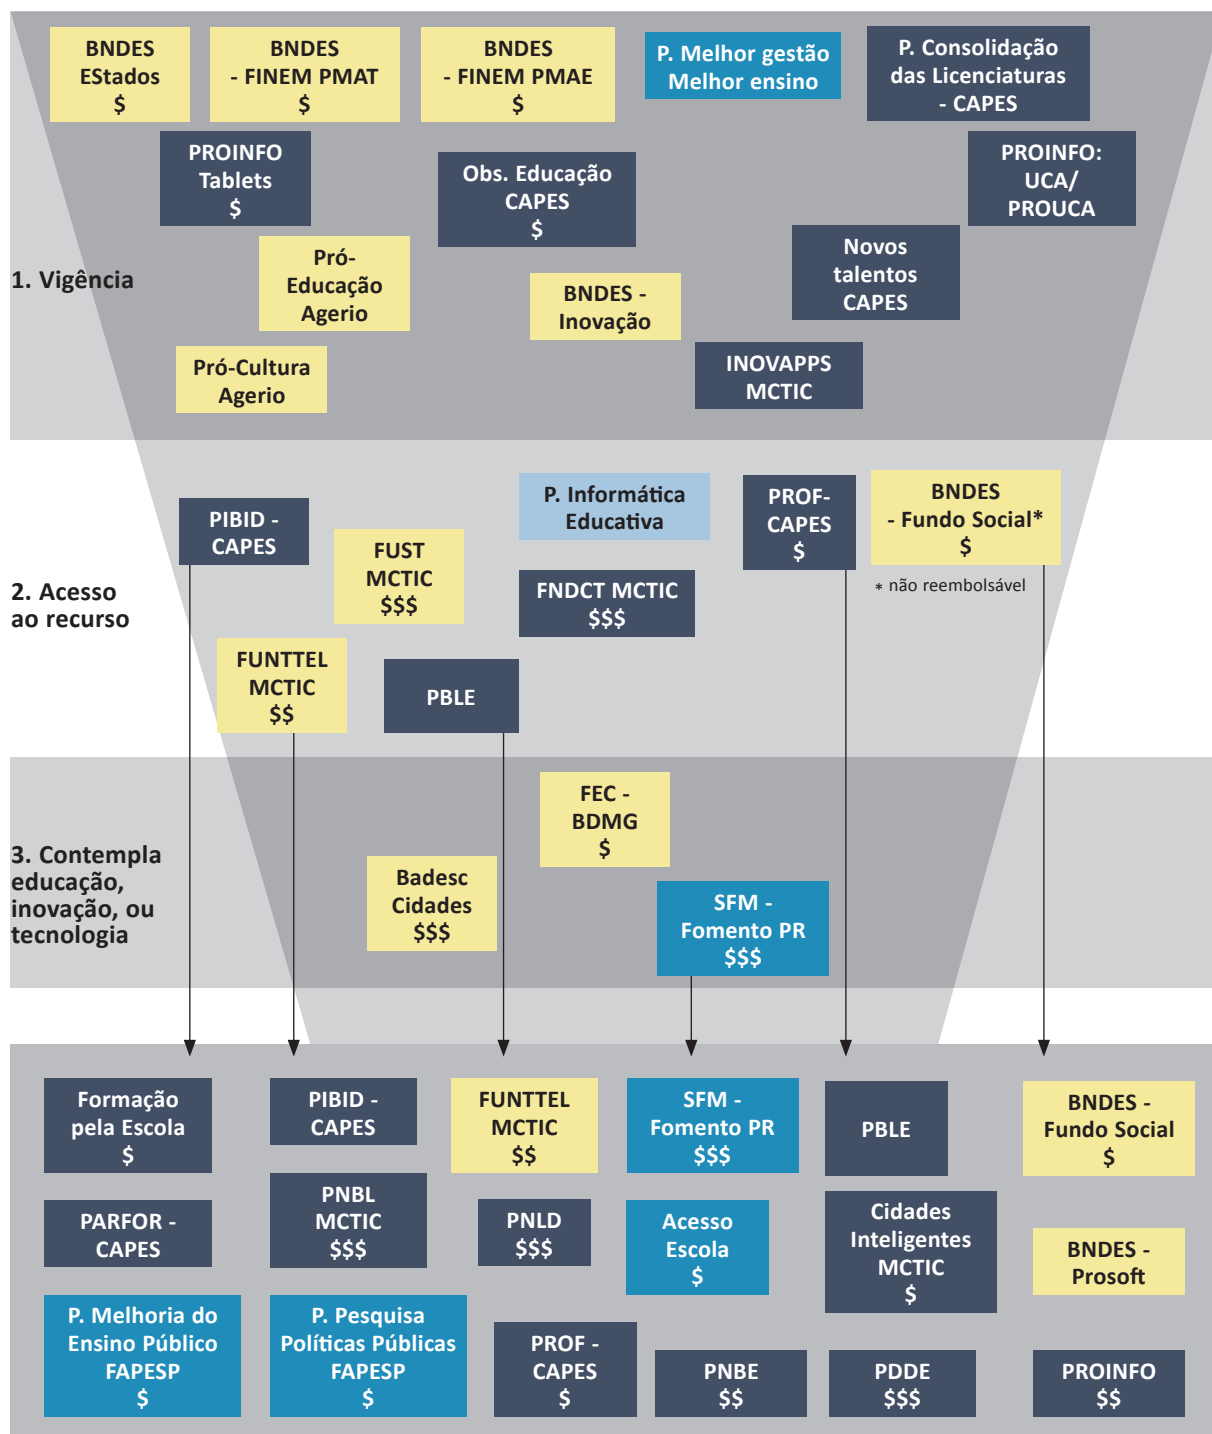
BNDES EStados $

BNDES - FINEM PMAT $

BNDES - FINEM PMAE $

P. Melhor gestão Melhor ensino

P. Consolidação das Licenciaturas - CAPES

PROINFO Tablets $

Obs. Educação CAPES $

PROINFO: UCA/ PROUCA

1. Vigência

Pró-Educação Agerio

BNDES - Inovação

Novos talentos CAPES

Pró-Cultura Agerio

INOVAPPS MCTIC

P. Informática Educativa

PROF-CAPES $

BNDES - Fundo Social* $

PIBID - CAPES

FUST MCTIC $$$

* não reembolsável

2. Acesso ao recurso

FNDCT MCTIC $$$

FUNTTEL MCTIC $$

PBLE

FEC - BDMG $

3. Contempla educação, inovação, ou tecnologia

Badesc Cidades $$$

SFM - Fomento PR $$$

Formação pela Escola $

PIBID - CAPES

FUNTTEL MCTIC $$

SFM - Fomento PR $$$

PBLE

BNDES - Fundo Social $

PARFOR - CAPES

PNBL MCTIC $$$

PNLD $$$

Acesso Escola $

Cidades Inteligentes MCTIC $

BNDES - Prosoft

P. Melhoria do Ensino Público FAPESP $

P. Pesquisa Políticas Públicas FAPESP $

PROF - CAPES $

PNBE $$

PDDE $$$

PROINFO $$